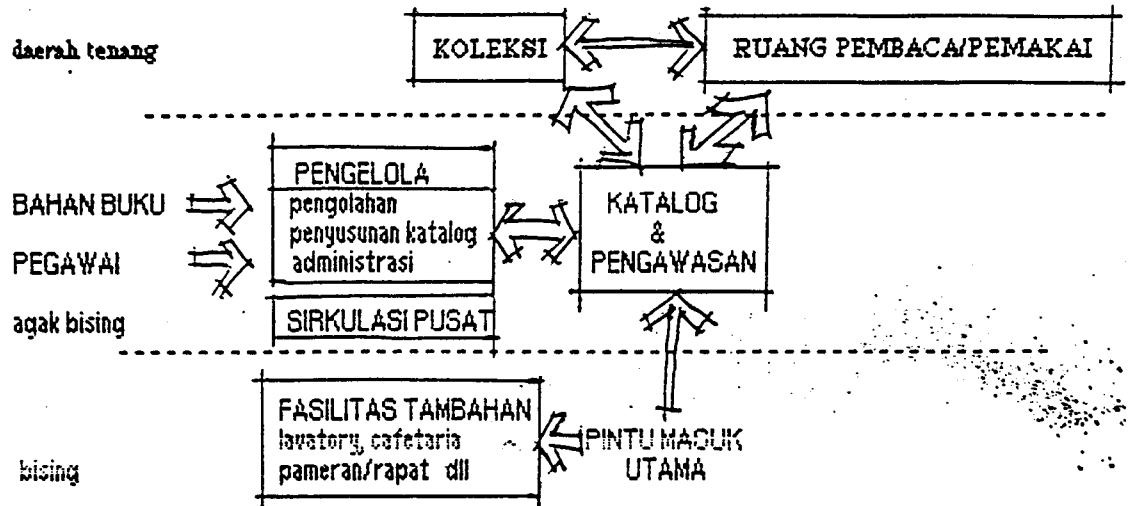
daerah tenang

KOLEKSI

RUANG PEMBACA/PEMAKAI

BAHAN BUKU

PEGAWAI

PENGELOLA
pengolahan
penyusunan katalog
administrasi

KATALOG
&
PENGAWASAN

agak bising

SIRKULASI PUSAT

FASILITAS TAMBAHAN
lavatory, cafetaria
pameran/rapat dll

PINTU MASUK
UTAMA

bising